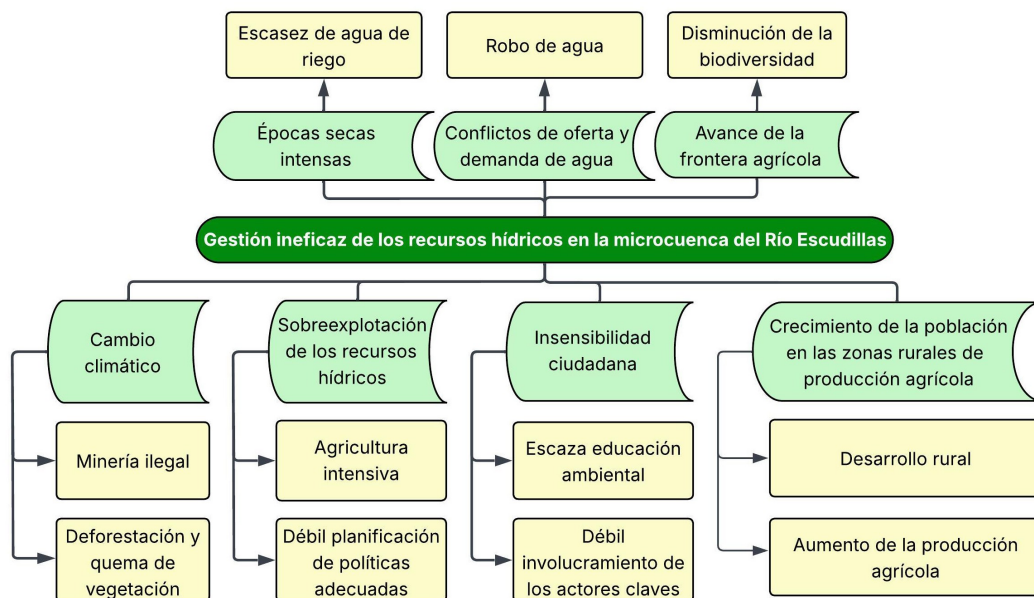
Escasez de agua de riego

Robo de agua

Disminución de la biodiversidad

Épocas secas intensas

Conflictos de oferta y demanda de agua

Avance de la frontera agrícola

Gestión ineficaz de los recursos hídricos en la microcuenca del Río Escudillas

Cambio climático

Minería ilegal

Deforestación y quema de vegetación

Sobreexplotación de los recursos hídricos

Agricultura intensiva

Débil planificación de políticas adecuadas

Insensibilidad ciudadana

Escaza educación ambiental

Débil involucramiento de los actores claves

Crecimiento de la población en las zonas rurales de producción agrícola

Desarrollo rural

Aumento de la producción agrícola